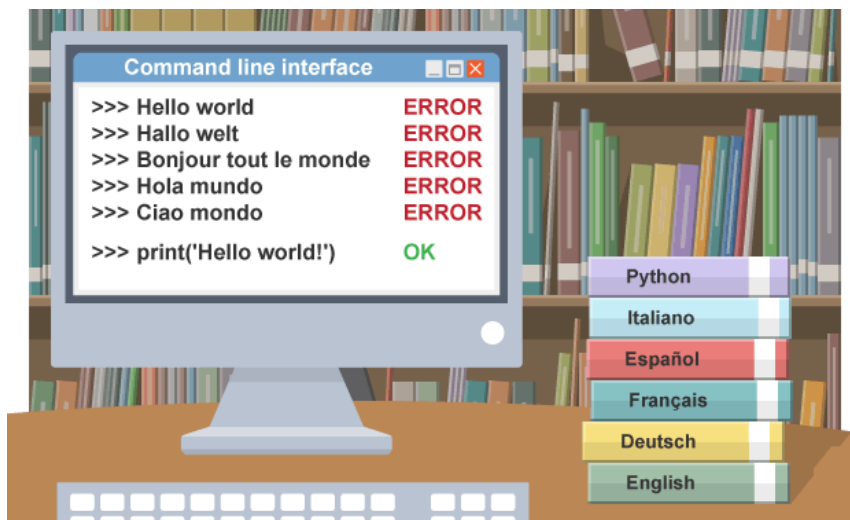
Command line interface

>>> Hello world ERROR
>>> Hallo welt ERROR
>>> Bonjour tout le monde ERROR
>>> Hola mundo ERROR
>>> Ciao mondo ERROR

>>> print('Hello world!') OK

Python
Italiano
Español
Français
Deutsch
English